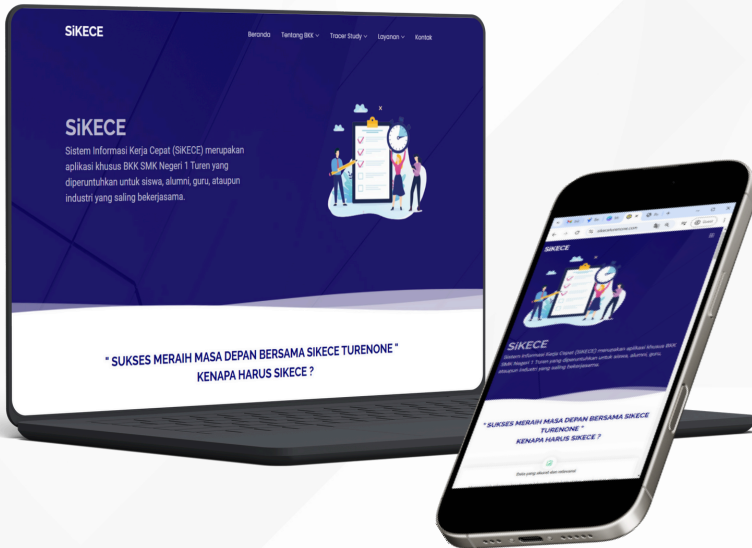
SiKECE

Beranda Tentang BKK Tracer Study Layanan Kontak

SiKECE

Sistem Informasi Kerja Cepat (SiKECE) merupakan aplikasi khusus BKK SMK Negeri 1 Turen yang diperuntuhkan untuk siswa, alumni, guru, ataupun industri yang saling bekerjasama.

" SUKSES MERAIH MASA DEPAN BERSAMA SIKECE TURENONE "

KENAPA HARUS SIKECE ?

sikeceturenone.com

SiKECE

SiKECE

Sistem Informasi Kerja Cepat (SiKECE) merupakan aplikasi khusus BKK SMK Negeri 1 Turen yang diperuntuhkan untuk siswa, alumni, guru, ataupun industri yang saling bekerjasama.

" SUKSES MERAIH MASA DEPAN BERSAMA SIKECE TURENONE "

KENAPA HARUS SIKECE ?

Data yang akurat dan relevansi